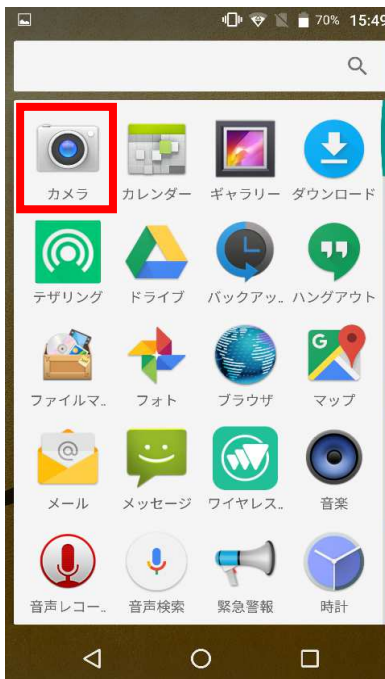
70% 15:49

カメラ
カレンダー
ギャラリー
ダウンロード
テザリング
ドライブ
バックアッ..
ハングアウト
ファイルマ..
フォト
ブラウザ
マップ
メール
メッセージ
ワイヤレス..
音楽
音声レコー..
音声検索
緊急警報
時計